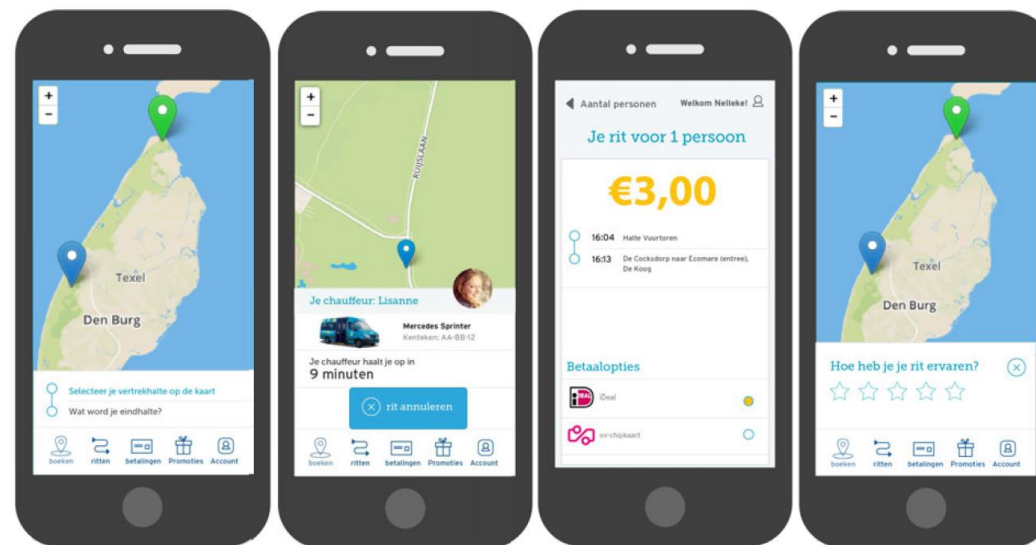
+
-
Texel
Den Burg
Selecteer je vertrekhalte op de kaart
Wat word je eindhalte?
boeken ritten betalingen Promoties Account

+
-
RUIJSLAAN
Je chauffeur: Lisanne
Mercedes Sprinter
Kenteken: AA-BB-12
Je chauffeur haalt je op in
9 minuten
rit annuleren
boeken ritten betalingen Promoties Account

Aantal personen
Welkom Nelleke!
Je rit voor 1 persoon
€3,00
16:04 Halte Vuurtoren
16:13 De Cocksdorp naar Ecomare (entree), De Koog
Betaalopties
iDeal
ov-chipkaart

+
-
Texel
Den Burg
Hoe heb je je rit ervaren?
boeken ritten betalingen Promoties Account